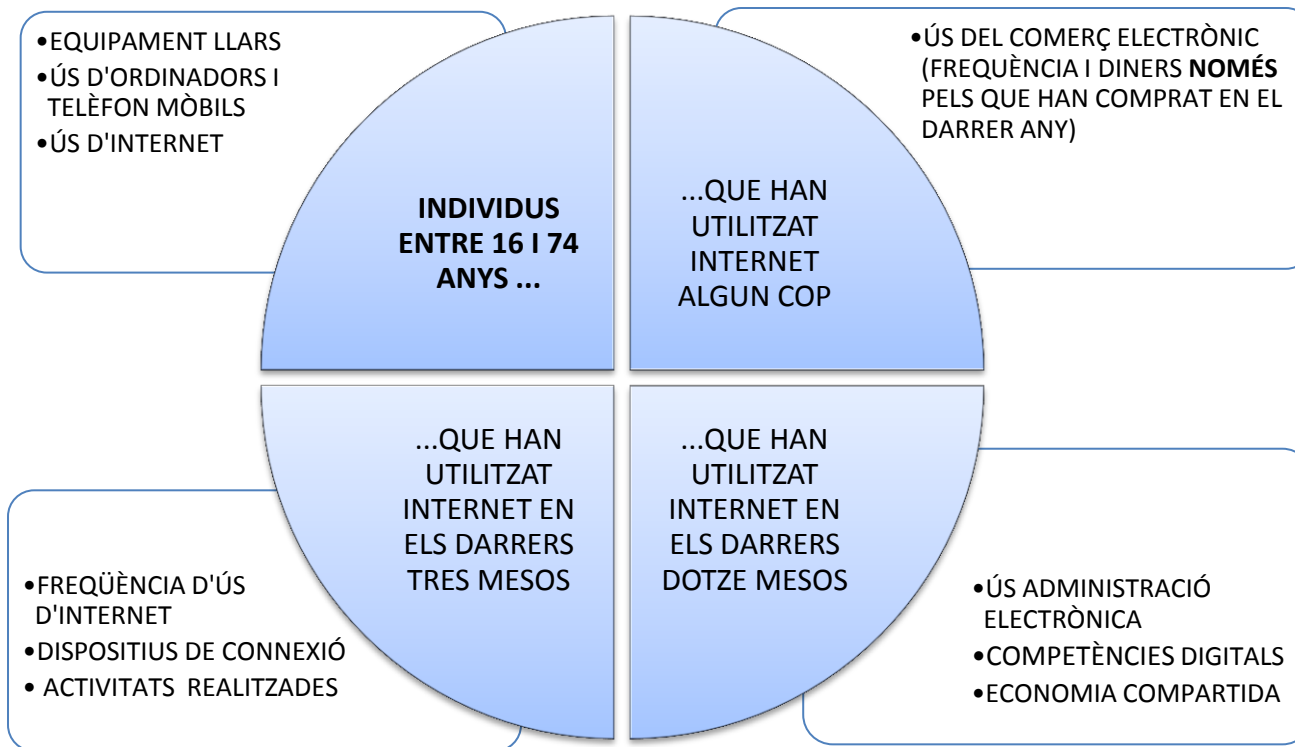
•EQUIPAMENT LLARS
•ÚS D'ORDINADORS I TELÈFON MÒBILS
•ÚS D'INTERNET

INDIVIDUS ENTRE 16 I 74 ANYS ...

...QUE HAN UTILITZAT INTERNET ALGUN COP

•ÚS DEL COMERÇ ELECTRÒNIC (FREQUÈNCIA I DINERS **NOMÉS** PELS QUE HAN COMPRAT EN EL DARRER ANY)

...QUE HAN UTILITZAT INTERNET EN ELS DARRERS TRES MESOS

...QUE HAN UTILITZAT INTERNET EN ELS DARRERS DOTZE MESOS

•FREQÜÈNCIA D'ÚS D'INTERNET
•DISPOSITIUS DE CONNEXIÓ
• ACTIVITATS REALITZADES

•ÚS ADMINISTRACIÓ ELECTRÒNICA
•COMPETÈNCIES DIGITALS
•ECONOMIA COMPARTIDA